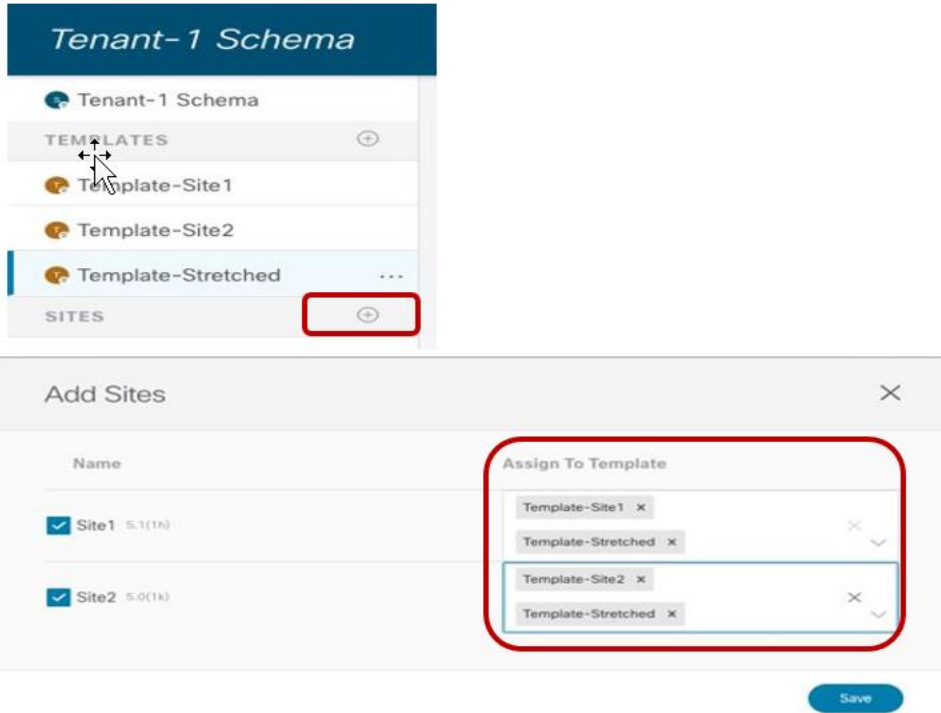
Tenant-1 Schema

Tenant-1 Schema

TEMPLATES

Template-Site1

Template-Site2

Template-Stretched ...

SITES

Add Sites

| Name | Assign To Template |
|---|---|
| Site1 5.1(1h) | Template-Site1 × Template-Stretched × |
| Site2 5.0(1k) | Template-Site2 × Template-Stretched × |

Save